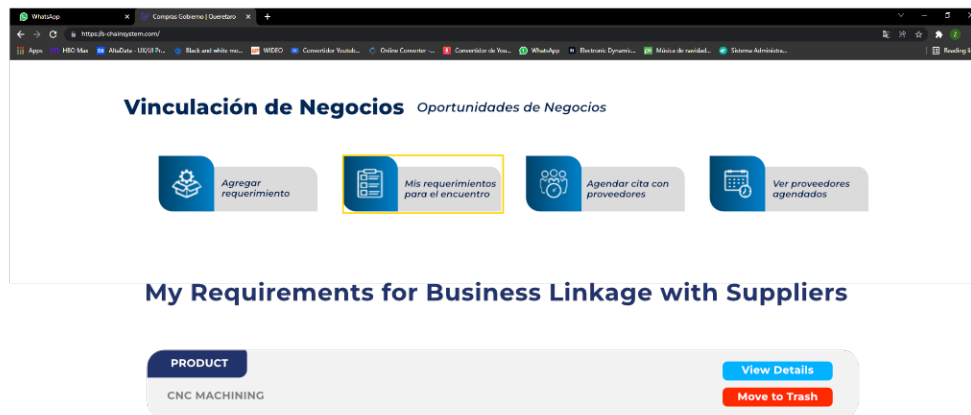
WhatsApp
Compras Gobierno | Queretaro
https://b-chainsystem.com/
Apps HBO Max AltaData - UX/UI Pr... Black and white mu... VIDEO Convertidor Youtub... Online Converter -... Convertidor de You... WhatsApp Electronic Dynamic... Música de navidad... Sistema Administra...
Reading list

Vinculación de Negocios Oportunidades de Negocios

Agregar requerimiento

Mis requerimientos para el encuentro

Agendar cita con proveedores

Ver proveedores agendados

My Requirements for Business Linkage with Suppliers

PRODUCT
View Details
CNC MACHINING
Move to Trash